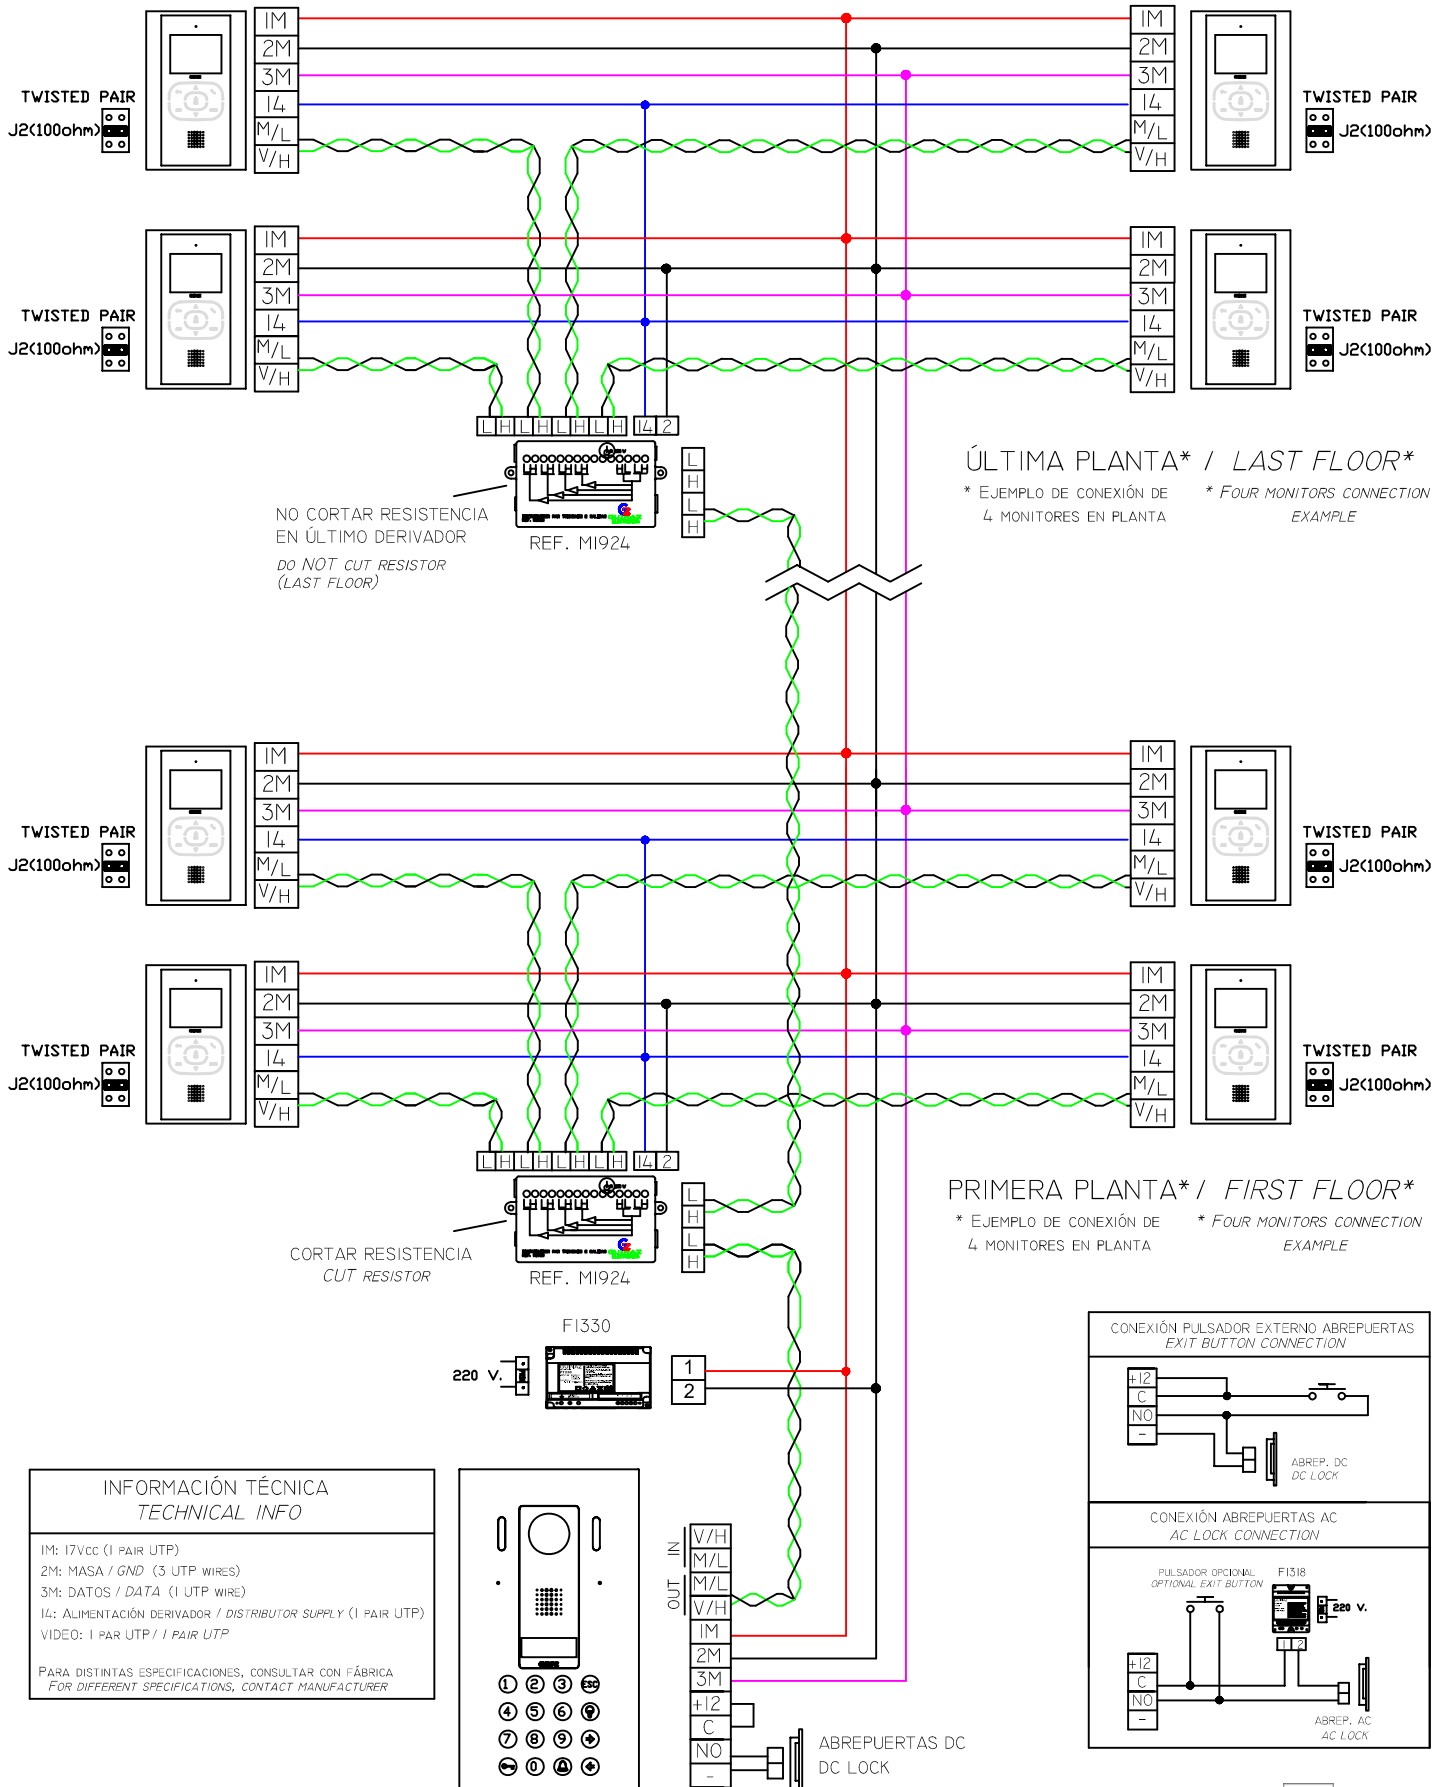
1M
2M
3M
14
M/L
V/H

1M
2M
3M
14
M/L
V/H

TWISTED PAIR
J2(100ohm)

TWISTED PAIR
J2(100ohm)

1M
2M
3M
14
M/L
V/H

1M
2M
3M
14
M/L
V/H

TWISTED PAIR
J2(100ohm)

TWISTED PAIR
J2(100ohm)

L H L H L H L H 14 2

L
H
L
H

NO CORTAR RESISTENCIA
EN ÚLTIMO DERIVADOR
DO NOT CUT RESISTOR
(LAST FLOOR)

REF. MI924

ÚLTIMA PLANTA* / LAST FLOOR*
* EJEMPLO DE CONEXIÓN DE 4 MONITORES EN PLANTA
* FOUR MONITORS CONNECTION EXAMPLE

1M
2M
3M
14
M/L
V/H

1M
2M
3M
14
M/L
V/H

TWISTED PAIR
J2(100ohm)

TWISTED PAIR
J2(100ohm)

1M
2M
3M
14
M/L
V/H

1M
2M
3M
14
M/L
V/H

TWISTED PAIR
J2(100ohm)

TWISTED PAIR
J2(100ohm)

L H L H L H L H 14 2

L
H
L
H

CORTAR RESISTENCIA
CUT RESISTOR

REF. MI924

PRIMERA PLANTA* / FIRST FLOOR*
* EJEMPLO DE CONEXIÓN DE 4 MONITORES EN PLANTA
* FOUR MONITORS CONNECTION EXAMPLE

FI330
220 V.
1
2

CONEXIÓN PULSADOR EXTERNO ABREPUERTAS
EXIT BUTTON CONNECTION
+12
C
NO
–
ABREP. DC
DC LOCK

CONEXIÓN ABREPUERTAS AC
AC LOCK CONNECTION
PULSADOR OPCIONAL
OPTIONAL EXIT BUTTON
FI318
220 V.
1 2
+12
C
NO
–
ABREP. AC
AC LOCK

INFORMACIÓN TÉCNICA
TECHNICAL INFO
1M: 17Vcc (1 PAIR UTP)
2M: MASA / GND (3 UTP WIRES)
3M: DATOS / DATA (1 UTP WIRE)
14: ALIMENTACIÓN DERIVADOR / DISTRIBUTOR SUPPLY (1 PAIR UTP)
VIDEO: 1 PAR UTP / 1 PAIR UTP

PARA DISTINTAS ESPECIFICACIONES, CONSULTAR CON FÁBRICA
FOR DIFFERENT SPECIFICATIONS, CONTACT MANUFACTURER

1 2 3
4 5 6
7 8 9
0

IN
OUT
V/H
M/L
M/L
V/H
1M
2M
3M
+12
C
NO
–

ABREPUERTAS DC
DC LOCK